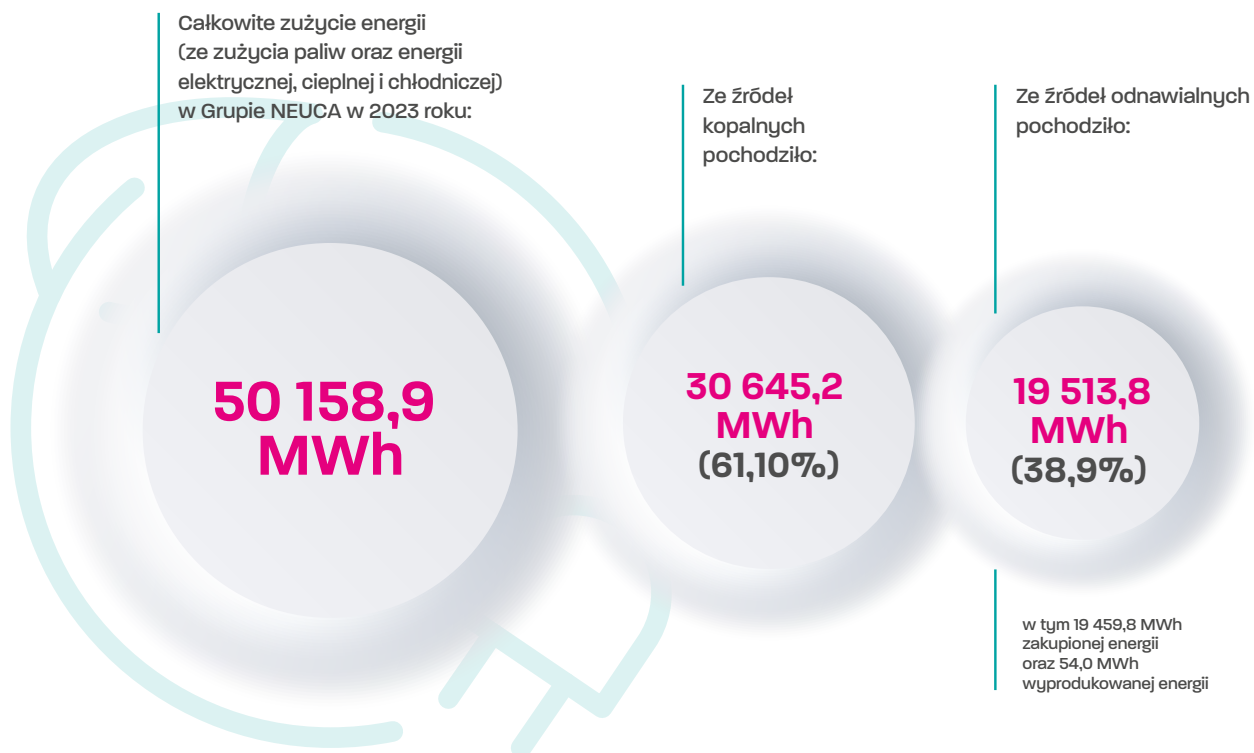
Całkowite zużycie energii (ze zużycia paliw oraz energii elektrycznej, cieplnej i chłodniczej) w Grupie NEUCA w 2023 roku:

50 158,9 MWh

Ze źródeł kopalnych pochodziło:

30 645,2 MWh (61,10%)

Ze źródeł odnawialnych pochodziło:

19 513,8 MWh (38,9%)

w tym 19 459,8 MWh zakupionej energii oraz 54,0 MWh wyprodukowanej energii